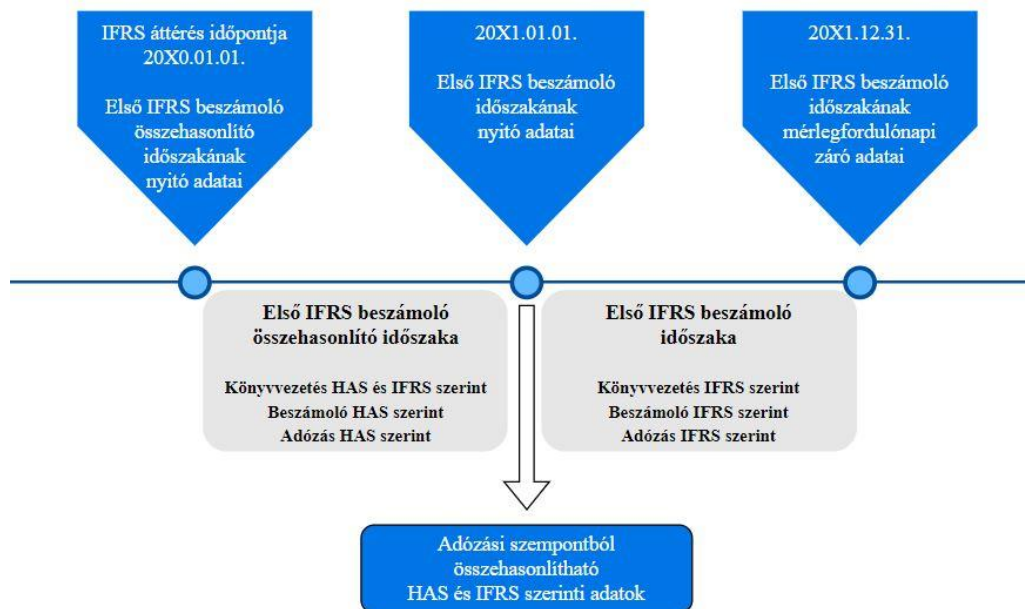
IFRS áttérés időpontja 20X0.01.01.

Első IFRS beszámoló összehasonlító időszakának nyitó adatai

20X1.01.01.

Első IFRS beszámoló időszakának nyitó adatai

20X1.12.31.

Első IFRS beszámoló időszakának mérlegfordulónapi záró adatai

Első IFRS beszámoló összehasonlító időszaka

Könyvvezetés HAS és IFRS szerint
Beszámoló HAS szerint
Adózás HAS szerint

Első IFRS beszámoló időszaka

Könyvvezetés IFRS szerint
Beszámoló IFRS szerint
Adózás IFRS szerint

Adózási szempontból összehasonlítható HAS és IFRS szerinti adatok